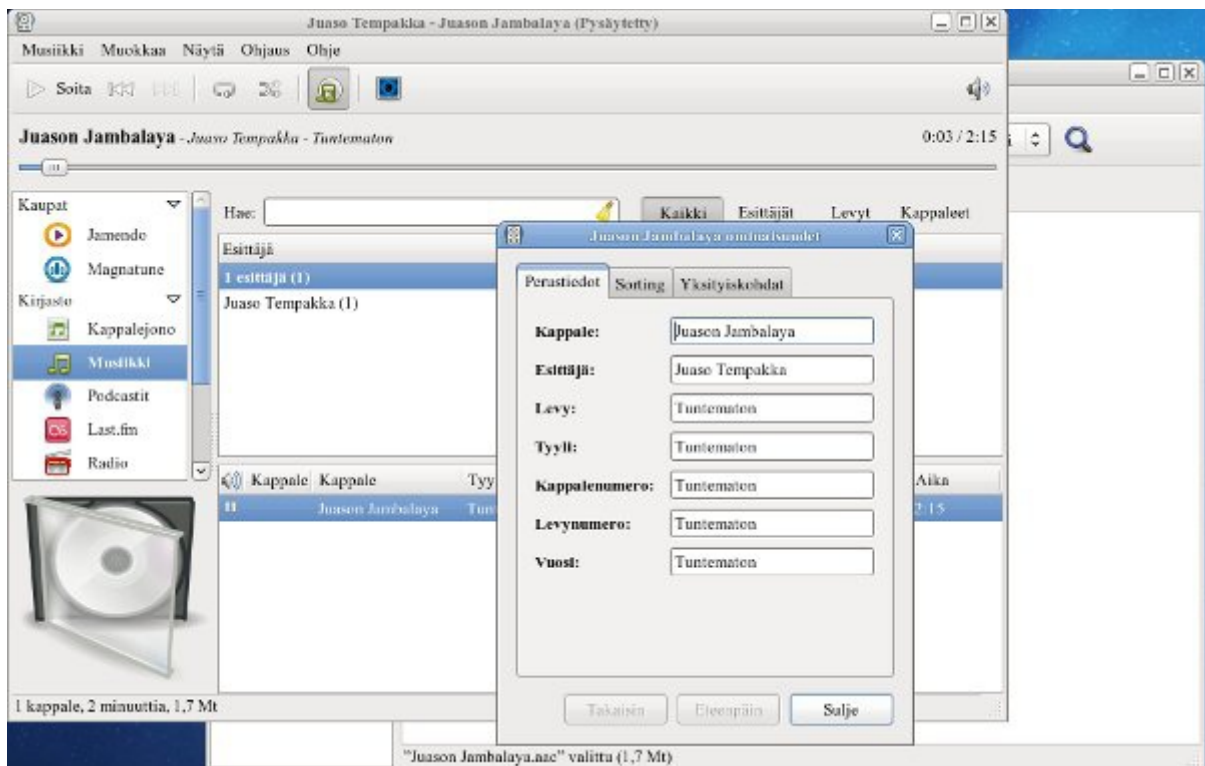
Juaso Tempakka - Juason Jambalaya (Pysäytetty)

Musiikki Muokkaa Näytä Ohjaus Ohje

Soita

Juason Jambalaya - Juaso Tempakka - Tuntematon

0:03 / 2:15

Kaupat
Jamendo
Magnatune
Kirjasto
Kappalejono
Musiikki
Podcastit
Last.fm
Radio

Hae:

Kaikki Esittäjät Levyt Kappaleet

Esittäjä
1 esittäjä (1)
Juaso Tempakka (1)

Kappale Kappale Tyy Aika
Juason Jambalaya Tun 2:15

1 kappale, 2 minuuttia, 1,7 Mt

Juason Jambalaya ominaisuudet

Perustiedot Sorting Yksityiskohdat

Kappale: Juason Jambalaya
Esittäjä: Juaso Tempakka
Levy: Tuntematon
Tyyli: Tuntematon
Kappalenumero: Tuntematon
Levynumero: Tuntematon
Vuosi: Tuntematon

Takaisin Eteenpäin Sulje

"Juason Jambalaya.aac" valittu (1,7 Mt)